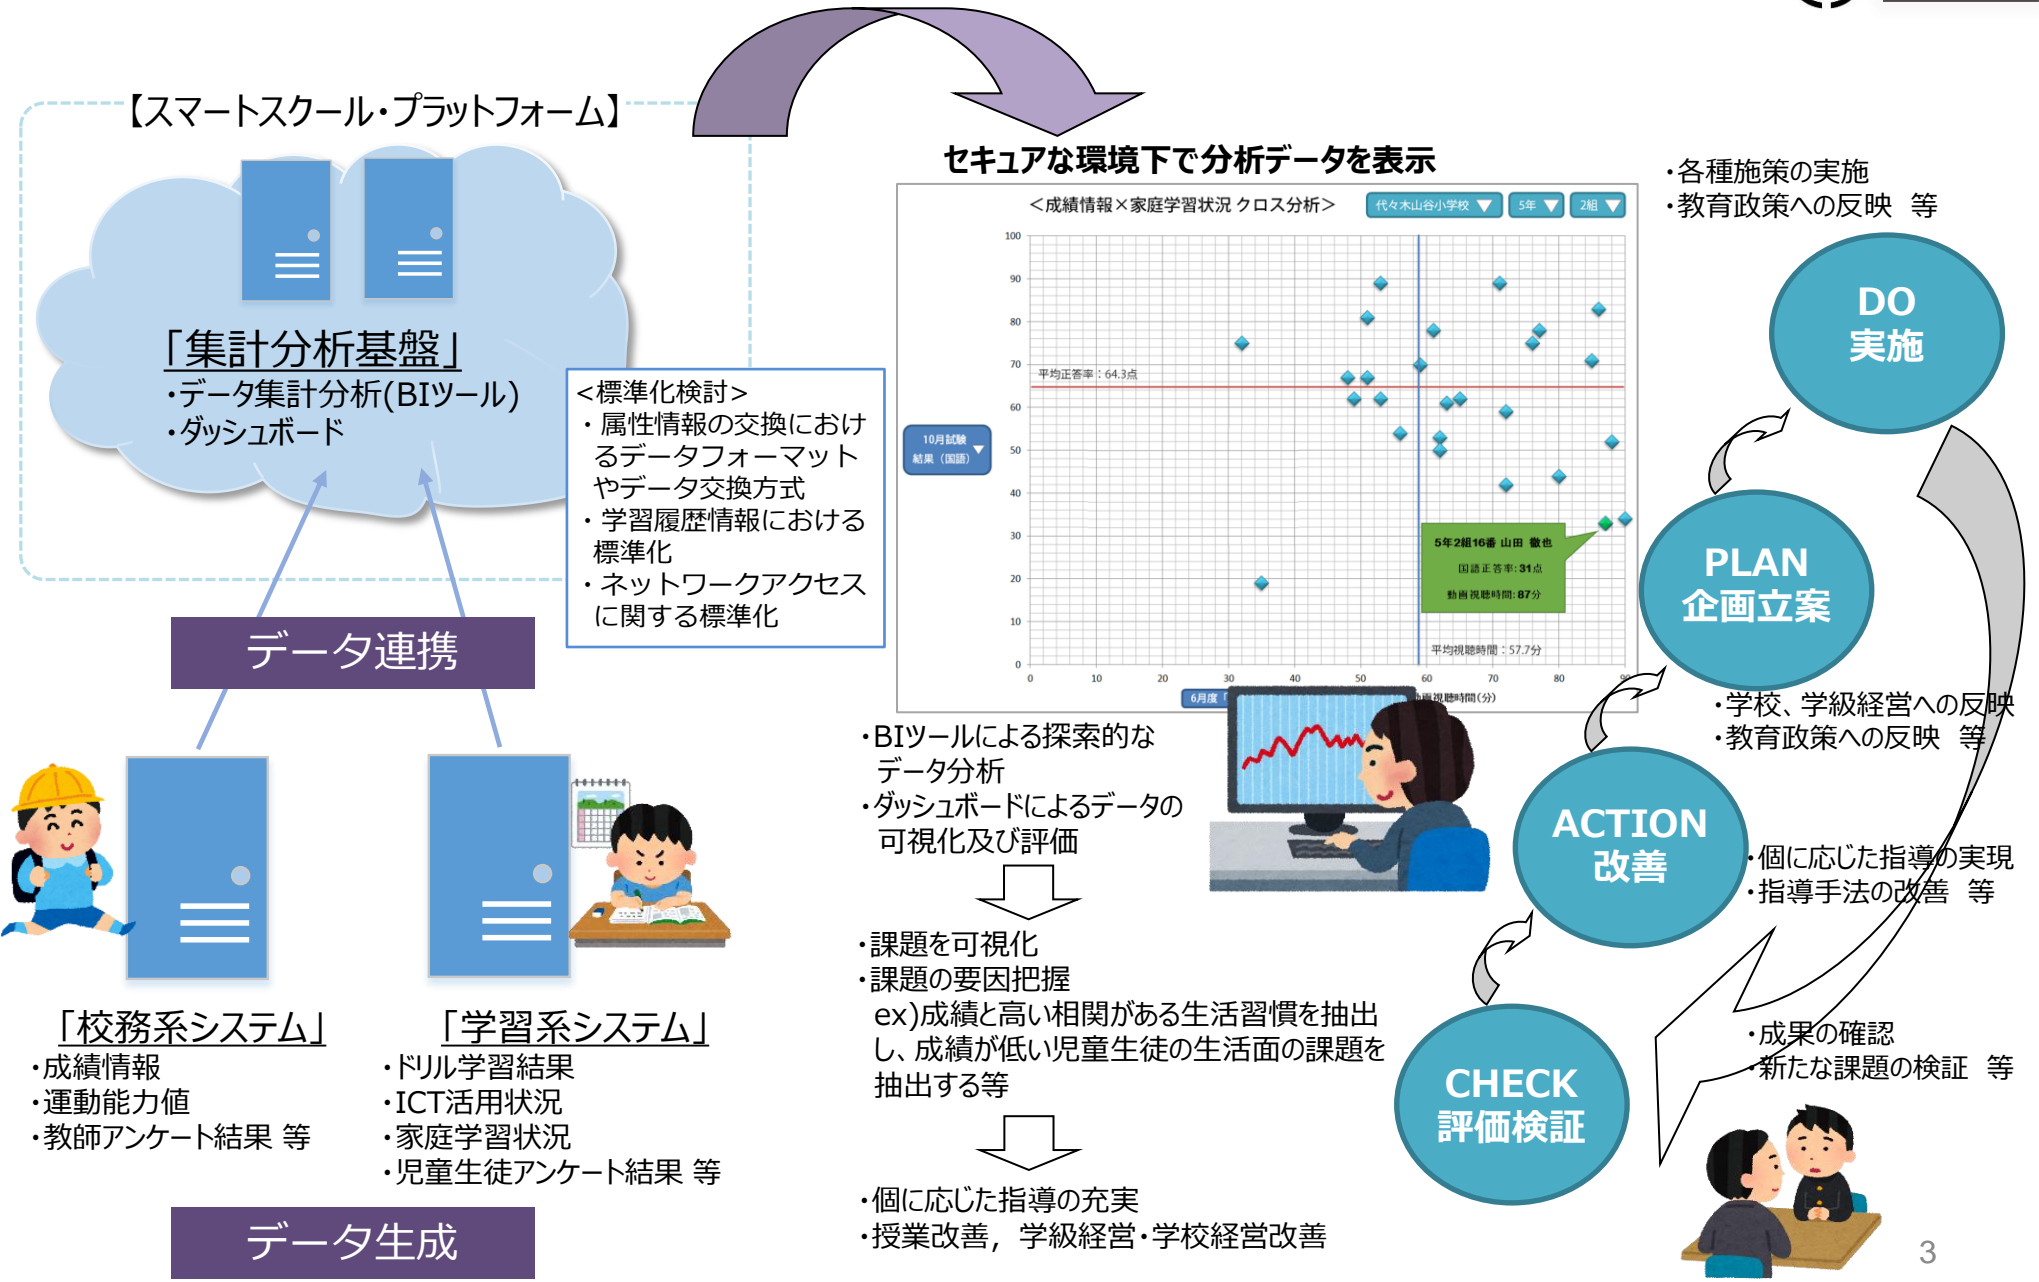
【スマートスクール・プラットフォーム】

「集計分析基盤」
・データ集計分析(BIツール)
・ダッシュボード

<標準化検討>
・属性情報の交換におけるデータフォーマットやデータ交換方式
・学習履歴情報における標準化
・ネットワークアクセスに関する標準化

データ連携

「校務系システム」
・成績情報
・運動能力値
・教師アンケート結果 等

「学習系システム」
・ドリル学習結果
・ICT活用状況
・家庭学習状況
・児童生徒アンケート結果 等

データ生成

セキュアな環境下で分析データを表示

<成績情報×家庭学習状況 クロス分析> 代々木山谷小学校 5年 2組

10月試験結果(国語)

100
90
80
70
60
50
40
30
20
10
0

平均正答率:64.3点

5年2組16番 山田 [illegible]
国語正答率:31点
動画視聴時間:87分

平均視聴時間:57.7分

0 10 20 30 40 50 60 70 80 90

6月度 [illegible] 視聴時間(分)

・BIツールによる探索的なデータ分析
・ダッシュボードによるデータの可視化及び評価

・課題を可視化
・課題の要因把握
ex)成績と高い相関がある生活習慣を抽出し、成績が低い児童生徒の生活面の課題を抽出する等

・個に応じた指導の充実
・授業改善, 学級経営・学校経営改善

・各種施策の実施
・教育政策への反映 等

DO
実施

PLAN
企画立案

・学校、学級経営への反映
・教育政策への反映 等

ACTION
改善

・個に応じた指導の実現
・指導手法の改善 等

CHECK
評価検証

・成果の確認
・新たな課題の検証 等

3